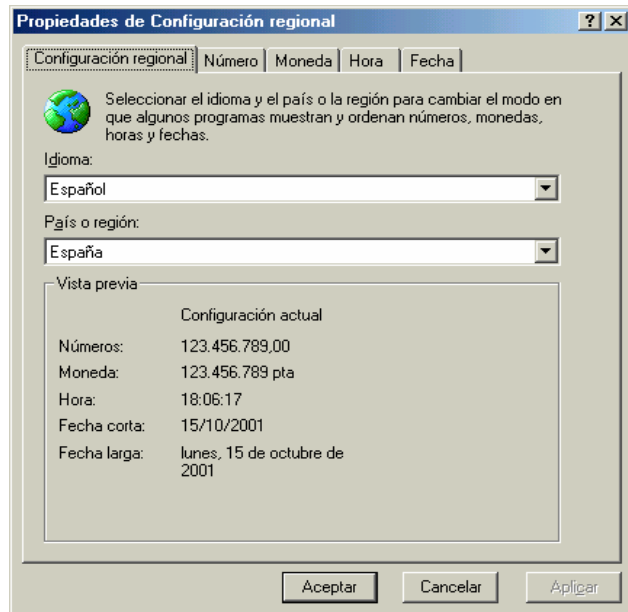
Propiedades de Configuración regional ? X

Configuración regional | Número | Moneda | Hora | Fecha

Seleccionar el idioma y el país o la región para cambiar el modo en que algunos programas muestran y ordenan números, monedas, horas y fechas.

Idioma:

Español

País o región:

España

Vista previa

Configuración actual

| | |
|---|---|
| Números: | 123.456.789,00 |
| Moneda: | 123.456.789 pta |
| Hora: | 18:06:17 |
| Fecha corta: | 15/10/2001 |
| Fecha larga: | lunes, 15 de octubre de 2001 |

Aceptar Cancelar Aplicar